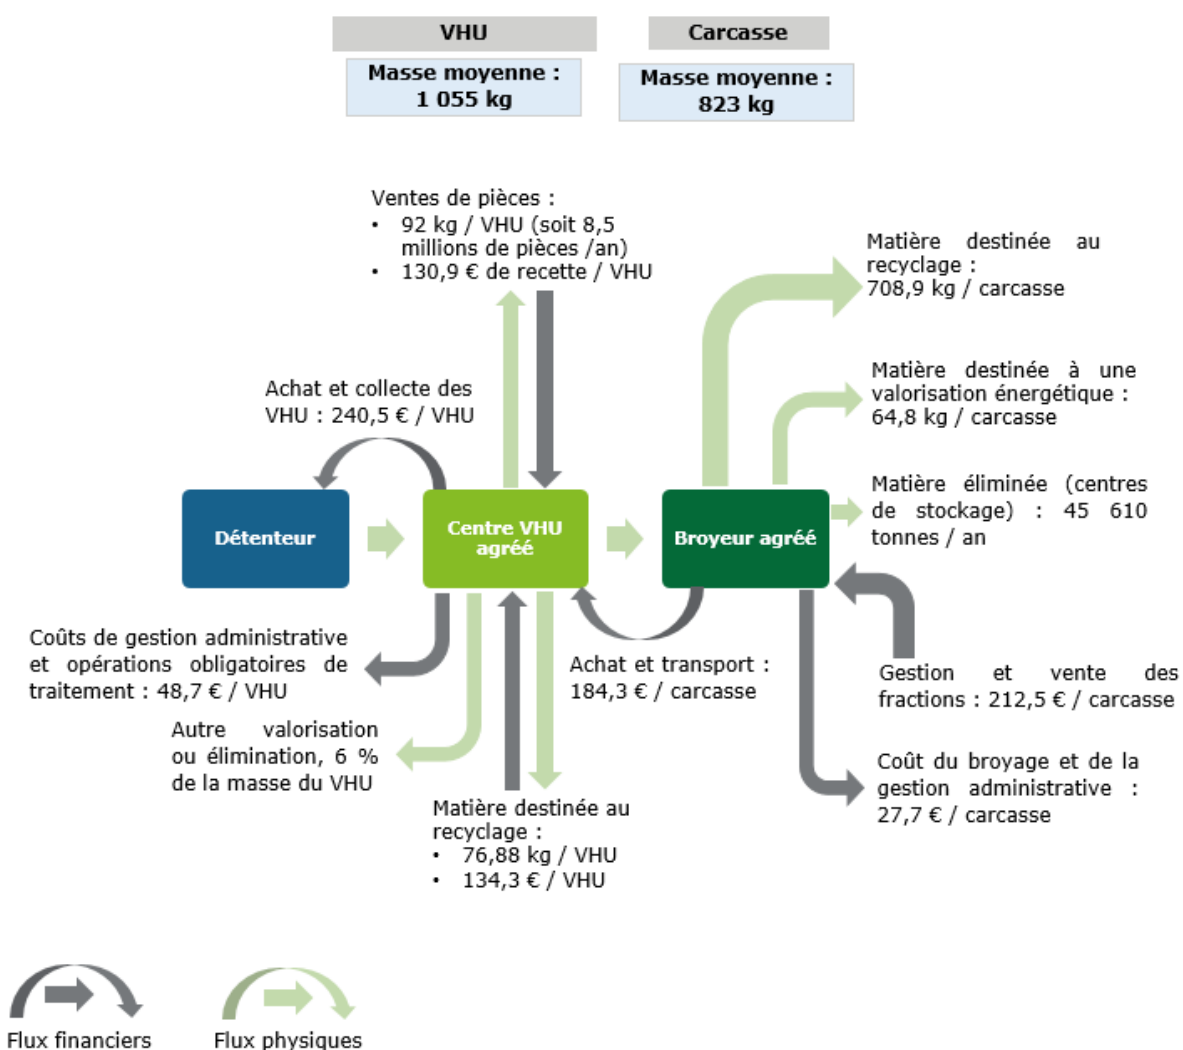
VHU

Masse moyenne : 1 055 kg

Carcasse

Masse moyenne : 823 kg

Ventes de pièces :
• 92 kg / VHU (soit 8,5 millions de pièces /an)
• 130,9 € de recette / VHU

Matière destinée au recyclage : 708,9 kg / carcasse

Matière destinée à une valorisation énergétique : 64,8 kg / carcasse

Achat et collecte des VHU : 240,5 € / VHU

Matière éliminée (centres de stockage) : 45 610 tonnes / an

Détenteur

Centre VHU agréé

Broyeur agréé

Coûts de gestion administrative et opérations obligatoires de traitement : 48,7 € / VHU

Achat et transport : 184,3 € / carcasse

Gestion et vente des fractions : 212,5 € / carcasse

Autre valorisation ou élimination, 6 % de la masse du VHU

Coût du broyage et de la gestion administrative : 27,7 € / carcasse

Matière destinée au recyclage :
• 76,88 kg / VHU
• 134,3 € / VHU

Flux financiers

Flux physiques